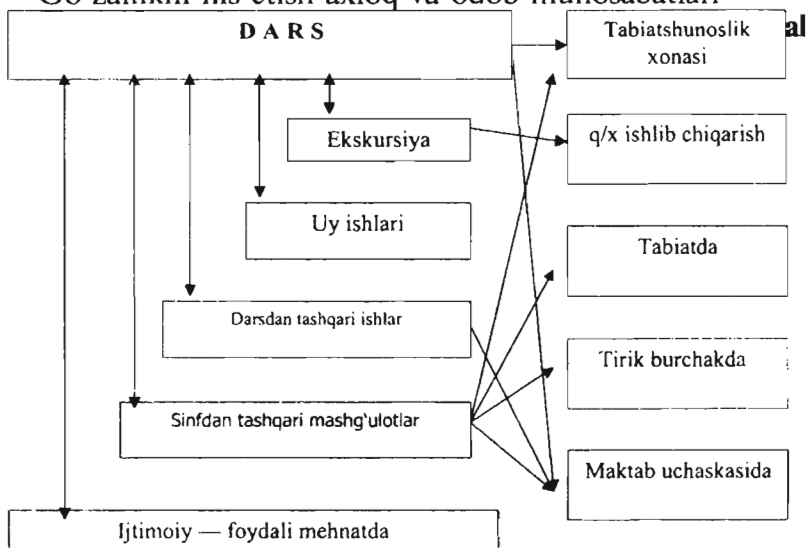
Go'zallikni his etish axloq va odob munosabatlari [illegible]al

D A R S

Tabiatshunoslik xonasi

Ekskursiya

q/x ishlib chiqarish

Uy ishlari

Tabiatda

Darsdan tashqari ishlar

Tirik burchakda

Sinfdan tashqari mashg'ulotlar

Maktab uchaskasida

Ijtimoiy — foydali mehnatda